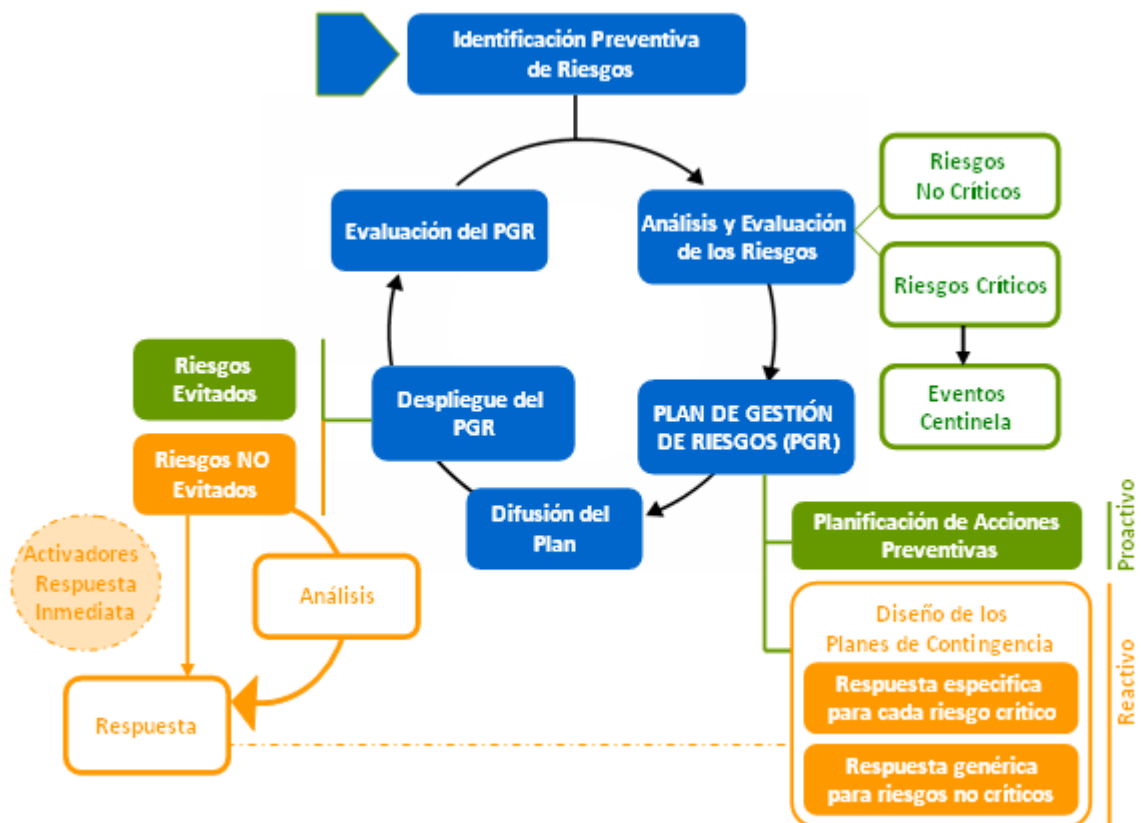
Identificación Preventiva de Riesgos

Análisis y Evaluación de los Riesgos

Riesgos No Críticos

Riesgos Críticos

Eventos Centinela

PLAN DE GESTIÓN DE RIESGOS (PGR)

Difusión del Plan

Despliegue del PGR

Evaluación del PGR

Riesgos Evitados

Riesgos NO Evitados

Activadores Respuesta Inmediata

Análisis

Respuesta

Planificación de Acciones Preventivas

Proactivo

Diseño de los Planes de Contingencia

Respuesta especifica para cada riesgo crítico

Respuesta genérica para riesgos no críticos

Reactivo